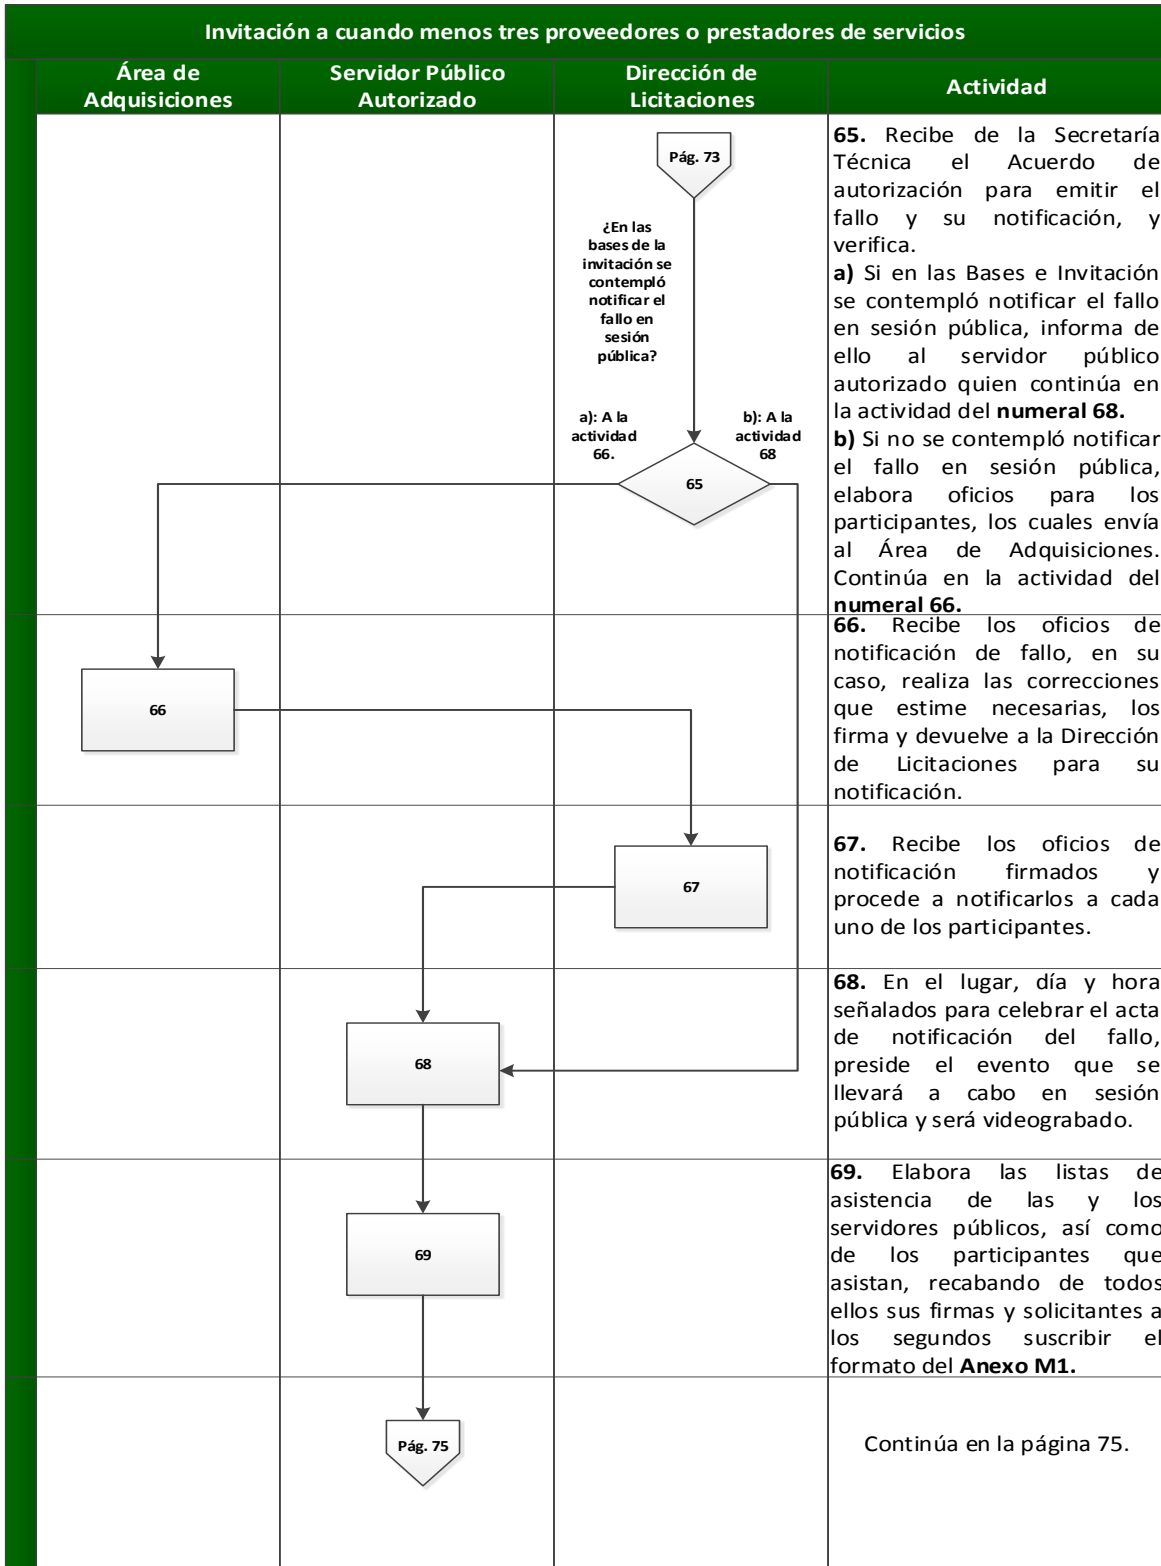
Invitación a cuando menos tres proveedores o prestadores de servicios

| Área de Adquisiciones | Servidor Público Autorizado | Dirección de Licitaciones | Actividad |
|---|---|---|---|
| | | Pág. 73<br>¿En las bases de la invitación se contempló notificar el fallo en sesión pública?<br>a): A la actividad 66.<br>b): A la actividad 68<br>65 | **65.** Recibe de la Secretaría Técnica el Acuerdo de autorización para emitir el fallo y su notificación, y verifica.<br>**a)** Si en las Bases e Invitación se contempló notificar el fallo en sesión pública, informa de ello al servidor público autorizado quien continúa en la actividad del **numeral 68.**<br>**b)** Si no se contempló notificar el fallo en sesión pública, elabora oficios para los participantes, los cuales envía al Área de Adquisiciones. Continúa en la actividad del **numeral 66.** |
| 66 | | | **66.** Recibe los oficios de notificación de fallo, en su caso, realiza las correcciones que estime necesarias, los firma y devuelve a la Dirección de Licitaciones para su notificación. |
| | | 67 | **67.** Recibe los oficios de notificación firmados y procede a notificarlos a cada uno de los participantes. |
| | 68 | | **68.** En el lugar, día y hora señalados para celebrar el acta de notificación del fallo, preside el evento que se llevará a cabo en sesión pública y será videograbado. |
| | 69 | | **69.** Elabora las listas de asistencia de las y los servidores públicos, así como de los participantes que asistan, recabando de todos ellos sus firmas y solicitantes a los segundos suscribir el formato del **Anexo M1.** |
| | Pág. 75 | | Continúa en la página 75. |